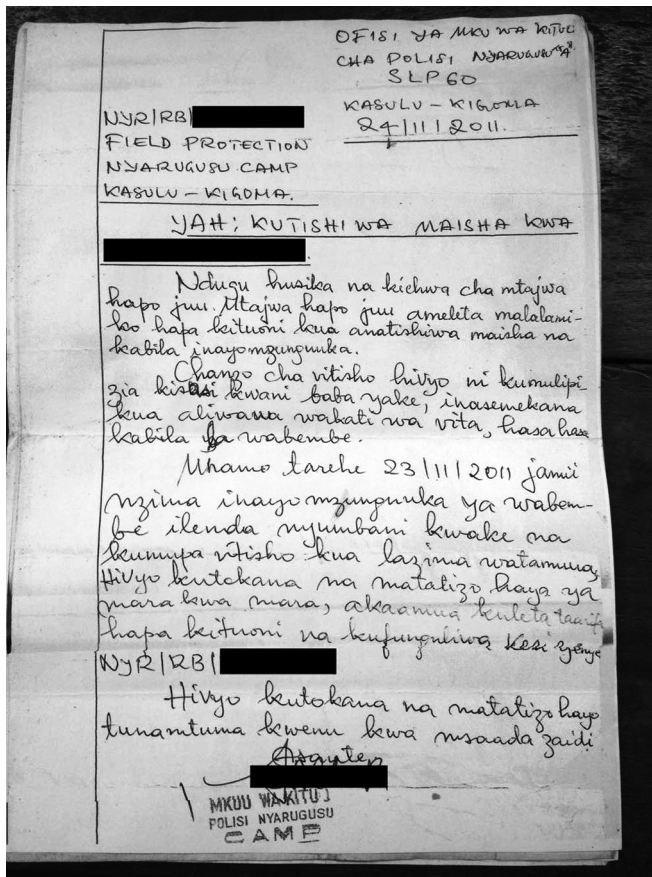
OFISI YA MKUU WA KITUO
CHA POLISI NYARUGUSU 'A'
SLP 60
KASULU - KIGOMA
24/11/2011.

NYR/RB/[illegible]
FIELD PROTECTION
NYARUGUSU CAMP
KASULU - KIGOMA.

YAH; KUTISHIWA MAISHA KWA
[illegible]

Ndugu husika na kichwa cha mtajwa hapo juu. Mtajwa hapo juu ameleta malalamiko hapa kituoni kwa anatishiwa maisha na kabila inayomzunguka.

Chanzo cha vitisho hivyo ni kumulipi zia kisasi kwani baba yake, inasemekana kwa aliwaua wakati wa vita, hasa hasa kabila la wabembe.

Mnamo tarehe 23/11/2011 jamii nzima inayomzunguka ya wabembe ilienda nyumbani kwake na kumpa vitisho kwa lazima watamuua, Hivyo kutokana na matatizo haya ya mara kwa mara, akaamua kuleta taarifa hapa kituoni na kufunguliwa kesi yenye NYR/RB/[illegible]

Hivyo kutokana na matatizo hayo tunamtuma kwenu kwa msaada zaidi

Asante
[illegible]

MKUU WA KITUO
POLISI NYARUGUSU
CAMP